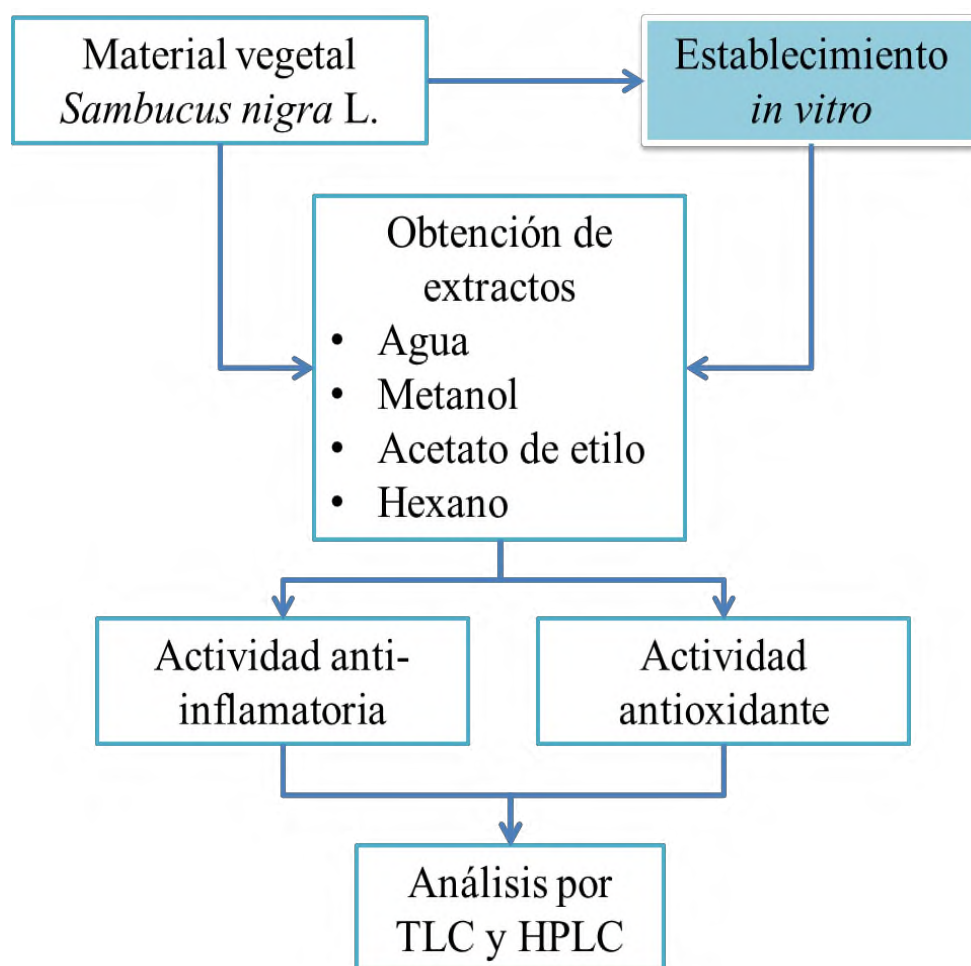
Material vegetal
Sambucus nigra L.

Establecimiento
in vitro

Obtención de extractos
• Agua
• Metanol
• Acetato de etilo
• Hexano

Actividad anti-inflamatoria

Actividad antioxidante

Análisis por TLC y HPLC